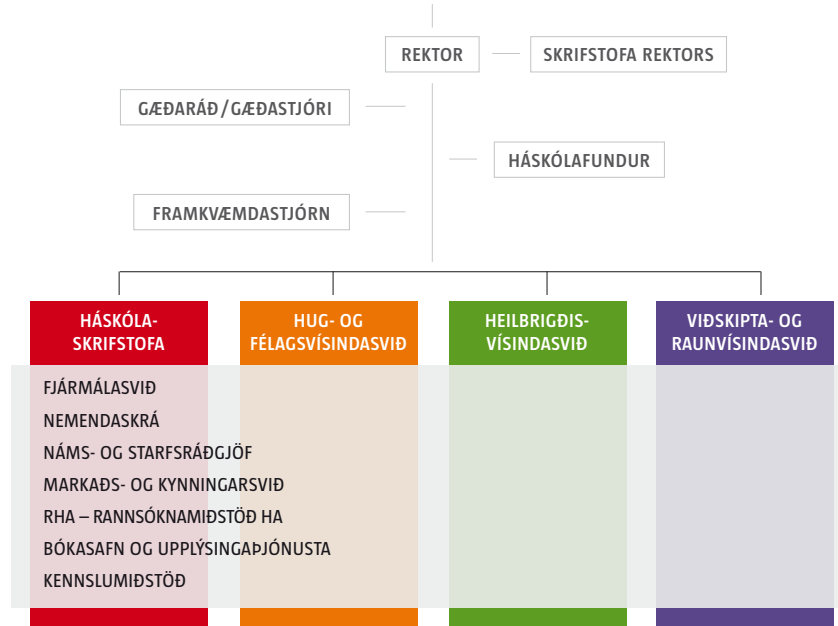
REKTOR

SKRIFSTOFA REKTORS

GÆÐARÁÐ / GÆÐASTJÓRI

HÁSKÓLAFUNDUR

FRAMKVÆMDASTJÓRN

HÁSKÓLA-SKRIFSTOFA

HUG- OG FÉLAGSVÍSINDASVIÐ

HEILBRIGÐIS-VÍSINDASVIÐ

VIÐSKIPTA- OG RAUNVÍSINDASVIÐ

FJÁRMÁLASVIÐ
NEMENDASKRÁ
NÁMS- OG STARFSRÁÐGJÖF
MARKAÐS- OG KYNNINGARSVIÐ
RHA – RANNSÓKNAMIÐSTÖÐ HA
BÓKASAFN OG UPPLÝSINGAÞJÓNUSTA
KENNSLUMIÐSTÖÐ